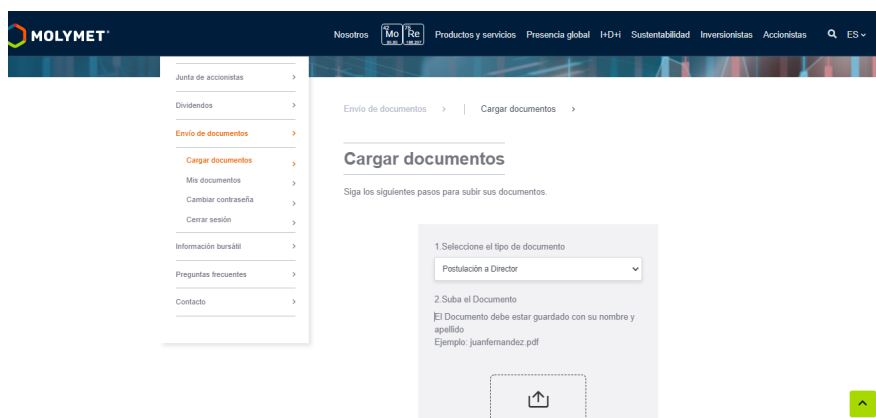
MOLYMET

Nosotros Mo Re Productos y servicios Presencia global I+D+i Sustentabilidad Inversionistas Accionistas ES

Junta de accionistas >
Dividendos >
Envío de documentos >
Cargar documentos >
Mis documentos >
Cambiar contraseña >
Cerrar sesión >
Información bursátil >
Preguntas frecuentes >
Contacto >

Envío de documentos > | Cargar documentos >

Cargar documentos

Siga los siguientes pasos para subir sus documentos.

1.Seleccione el tipo de documento

Postulación a Director

2.Suba el Documento

El Documento debe estar guardado con su nombre y apellido
Ejemplo: juanfernandez.pdf